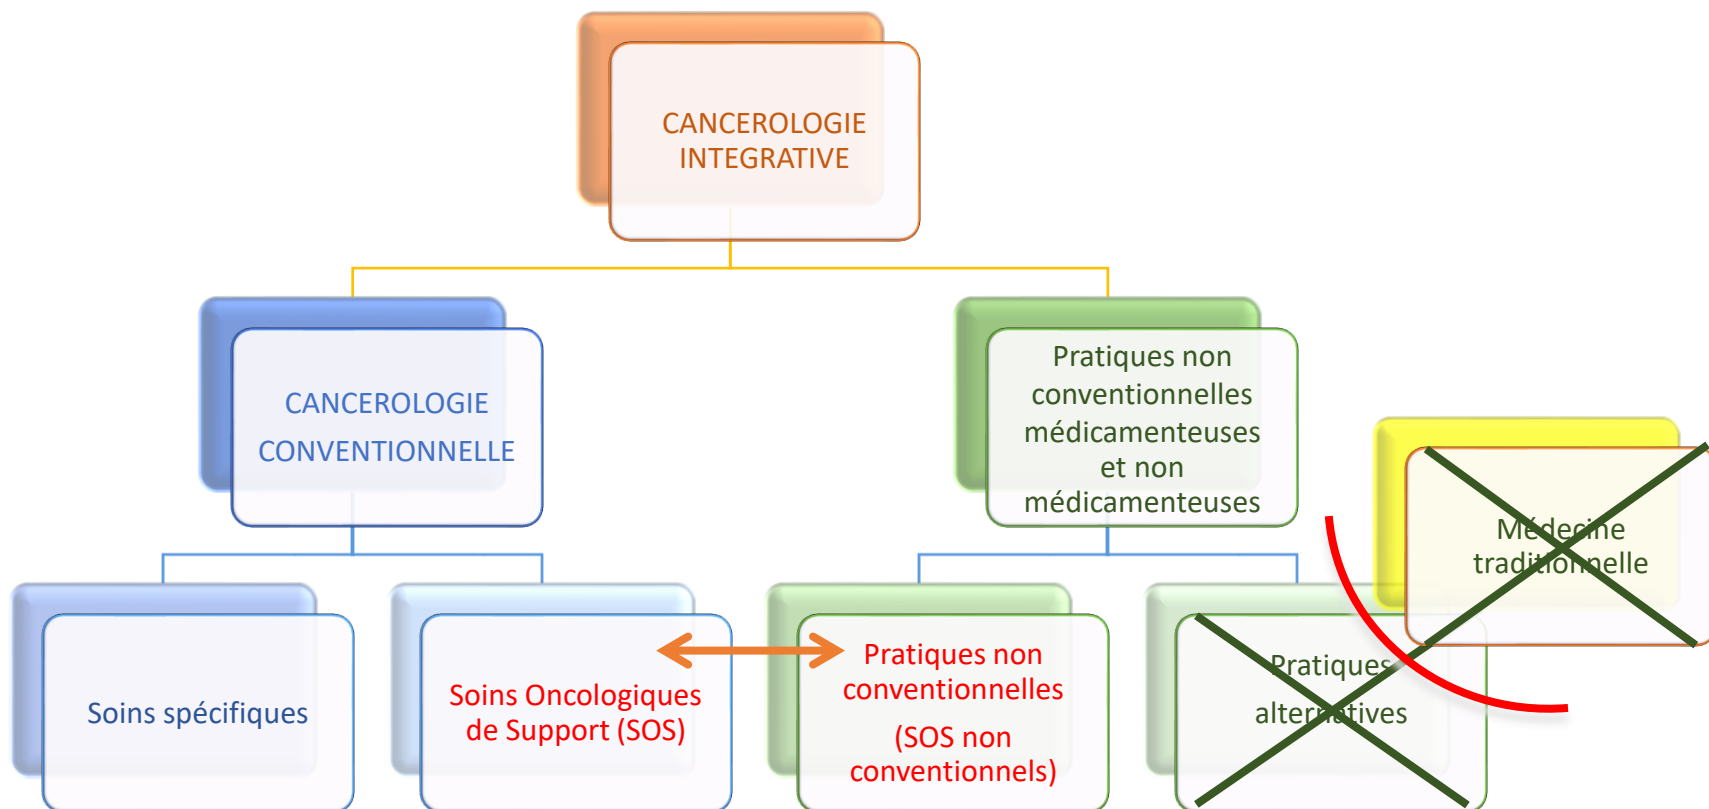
CANCEROLOGIE INTEGRATIVE

CANCEROLOGIE CONVENTIONNELLE

Pratiques non conventionnelles médicamenteuses et non médicamenteuses

Médecine traditionnelle

Soins spécifiques

Soins Oncologiques de Support (SOS)

Pratiques non conventionnelles

(SOS non conventionnels)

Pratiques alternatives